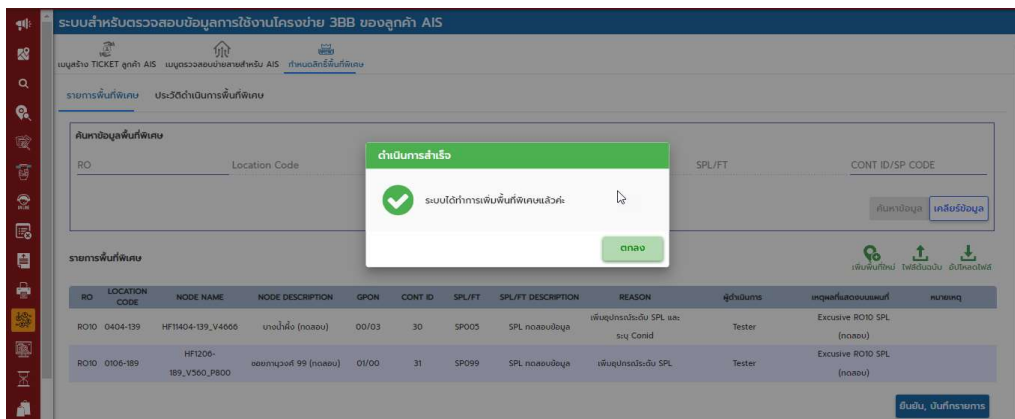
ระบบสำหรับตรวจสอบข้อมูลการใช้งานโครงข่าย 3BB ของลูกค้า AIS

เมนูสร้าง TICKET ลูกค้า AIS   เมนูตรวจสอบข่ายสายสำหรับ AIS   กำหนดสิทธิ์พื้นที่พิเศษ

รายการพื้นที่พิเศษ   ประวัติดำเนินการพื้นที่พิเศษ

ค้นหาข้อมูลพื้นที่พิเศษ

RO   Location Code   SPL/FT   CONT ID/SP CODE

ค้นหาข้อมูล   เคลียร์ข้อมูล

ดำเนินการสำเร็จ

ระบบได้ทำการเพิ่มพื้นที่พิเศษแล้วค่ะ

ตกลง

รายการพื้นที่พิเศษ

เพิ่มพื้นที่ใหม่   ไฟล์ต้นฉบับ   อัปโหลดไฟล์

| RO | LOCATION CODE | NODE NAME | NODE DESCRIPTION | GPON | CONT ID | SPL/FT | SPL/FT DESCRIPTION | REASON | ผู้ดำเนินการ | เหตุผลที่ลงตอบแผนที่ | หมายเหตุ |
|---|---|---|---|---|---|---|---|---|---|---|---|
| RO10 | 0404-139 | HF11404-139_V4666 | บางน้ำผึ้ง (ทดสอบ) | 00/03 | 30 | SP005 | SPL ทดสอบข้อมูล | เพิ่มอุปกรณ์ระดับ SPL และระบุ Conid | Tester | Excusive RO10 SPL (ทดสอบ) | |
| RO10 | 0106-189 | HF1206-189_V560_P800 | ซอยกาญจนร์ 99 (ทดสอบ) | 01/00 | 31 | SP099 | SPL ทดสอบข้อมูล | เพิ่มอุปกรณ์ระดับ SPL | Tester | Excusive RO10 SPL (ทดสอบ) | |

ยืนยัน, บันทึกรายการ